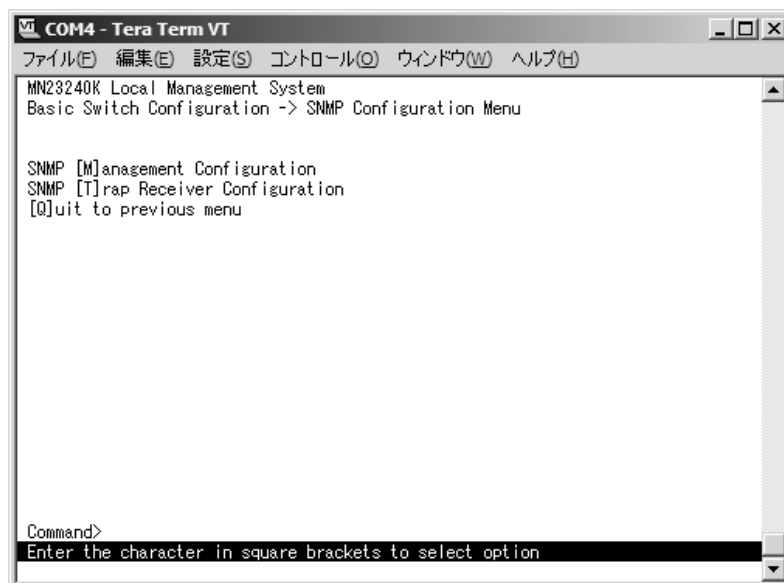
COM4 - Tera Term VT

ファイル(F) 編集(E) 設定(S) コントロール(O) ウィンドウ(W) ヘルプ(H)

MN23240K Local Management System
Basic Switch Configuration -> SNMP Configuration Menu

SNMP [M]anagement Configuration
SNMP [T]rap Receiver Configuration
[Q]uit to previous menu

Command>
Enter the character in square brackets to select option